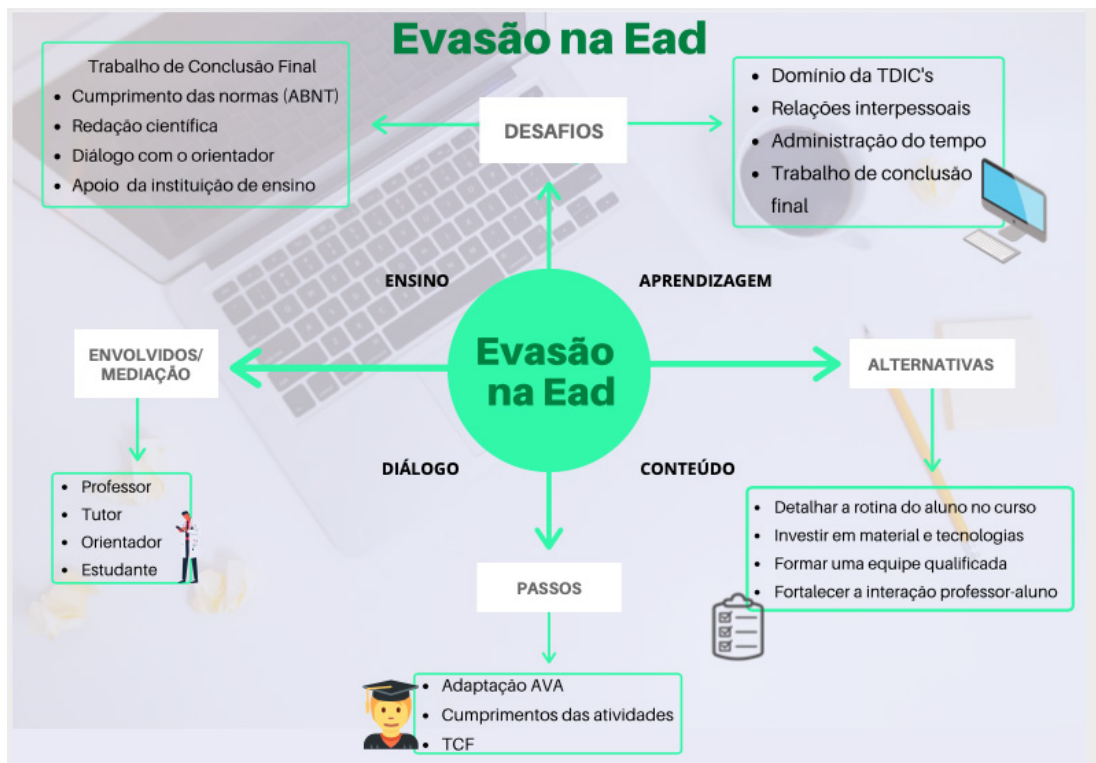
Evasão na Ead

Trabalho de Conclusão Final
- Cumprimento das normas (ABNT)
- Redação científica
- Diálogo com o orientador
- Apoio da instituição de ensino

DESAFIOS

- Domínio da TDIC's
- Relações interpessoais
- Administração do tempo
- Trabalho de conclusão final

ENSINO

APRENDIZAGEM

ENVOLVIDOS/ MEDIAÇÃO

Evasão na Ead

ALTERNATIVAS

DIÁLOGO

CONTEÚDO

- Professor
- Tutor
- Orientador
- Estudante

- Detalhar a rotina do aluno no curso
- Investir em material e tecnologias
- Formar uma equipe qualificada
- Fortalecer a interação professor-aluno

PASSOS

- Adaptação AVA
- Cumprimentos das atividades
- TCF